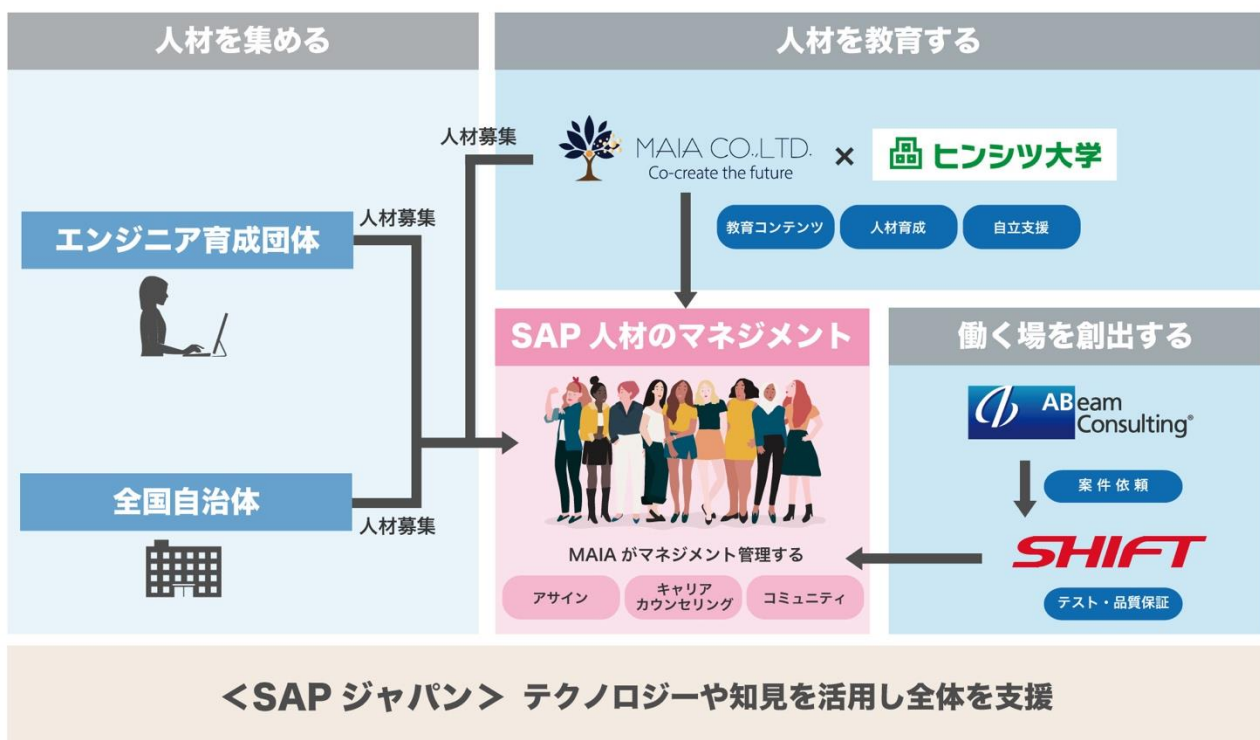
人材を集める

人材を教育する

人材募集

MAIA CO.,LTD.
Co-create the future

×

ヒンシツ大学

教育コンテンツ

人材育成

自立支援

エンジニア育成団体

人材募集

SAP 人材のマネジメント

働く場を創出する

ABeam Consulting®

案件依頼

全国自治体

人材募集

SHIFT

テスト・品質保証

MAIA がマネジメント管理する

アサイン

キャリア カウンセリング

コミュニティ

＜SAP ジャパン＞ テクノロジーや知見を活用し全体を支援